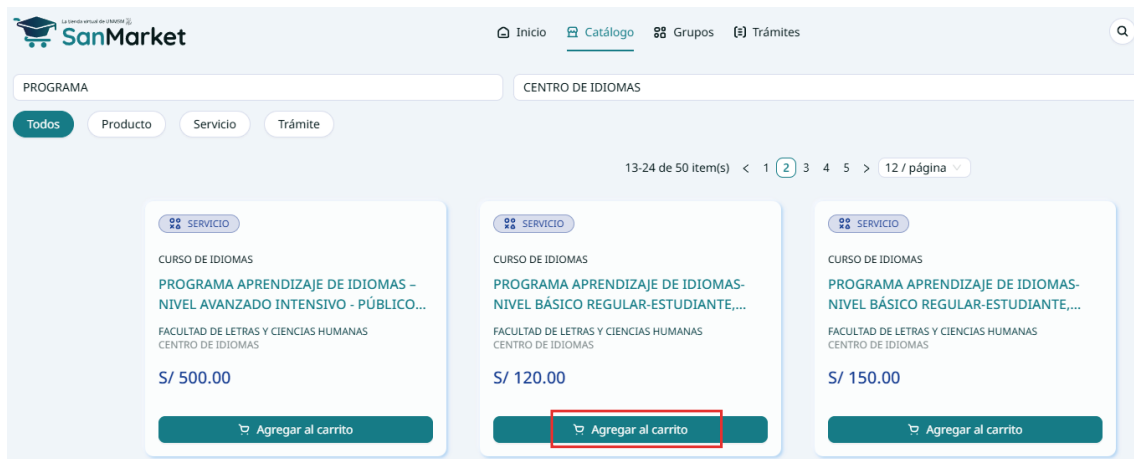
La tienda virtual de UNMSM
SanMarket

Inicio Catálogo Grupos Trámites

PROGRAMA

CENTRO DE IDIOMAS

Todos Producto Servicio Trámite

13-24 de 50 item(s) < 1 2 3 4 5 > 12 / página

SERVICIO
CURSO DE IDIOMAS
PROGRAMA APRENDIZAJE DE IDIOMAS – NIVEL AVANZADO INTENSIVO - PÚBLICO...
FACULTAD DE LETRAS Y CIENCIAS HUMANAS
CENTRO DE IDIOMAS
S/ 500.00
Agregar al carrito

SERVICIO
CURSO DE IDIOMAS
PROGRAMA APRENDIZAJE DE IDIOMAS- NIVEL BÁSICO REGULAR-ESTUDIANTE,...
FACULTAD DE LETRAS Y CIENCIAS HUMANAS
CENTRO DE IDIOMAS
S/ 120.00
Agregar al carrito

SERVICIO
CURSO DE IDIOMAS
PROGRAMA APRENDIZAJE DE IDIOMAS- NIVEL BÁSICO REGULAR-ESTUDIANTE,...
FACULTAD DE LETRAS Y CIENCIAS HUMANAS
CENTRO DE IDIOMAS
S/ 150.00
Agregar al carrito